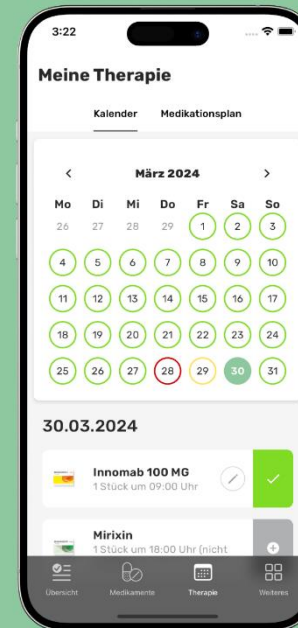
3:22

Meine Therapie

Kalender Medikationsplan

<
März 2024
>

| Mo | Di | Mi | Do | Fr | Sa | So |
|---|---|---|---|---|---|---|
| 26 | 27 | 28 | 29 | 1 | 2 | 3 |
| 4 | 5 | 6 | 7 | 8 | 9 | 10 |
| 11 | 12 | 13 | 14 | 15 | 16 | 17 |
| 18 | 19 | 20 | 21 | 22 | 23 | 24 |
| 25 | 26 | 27 | 28 | 29 | 30 | 31 |

30.03.2024

Innomab 100 MG
1 Stück um 09:00 Uhr

Mirixin
1 Stück um 18:00 Uhr (nicht

Übersicht Medikamente Therapie Weiteres